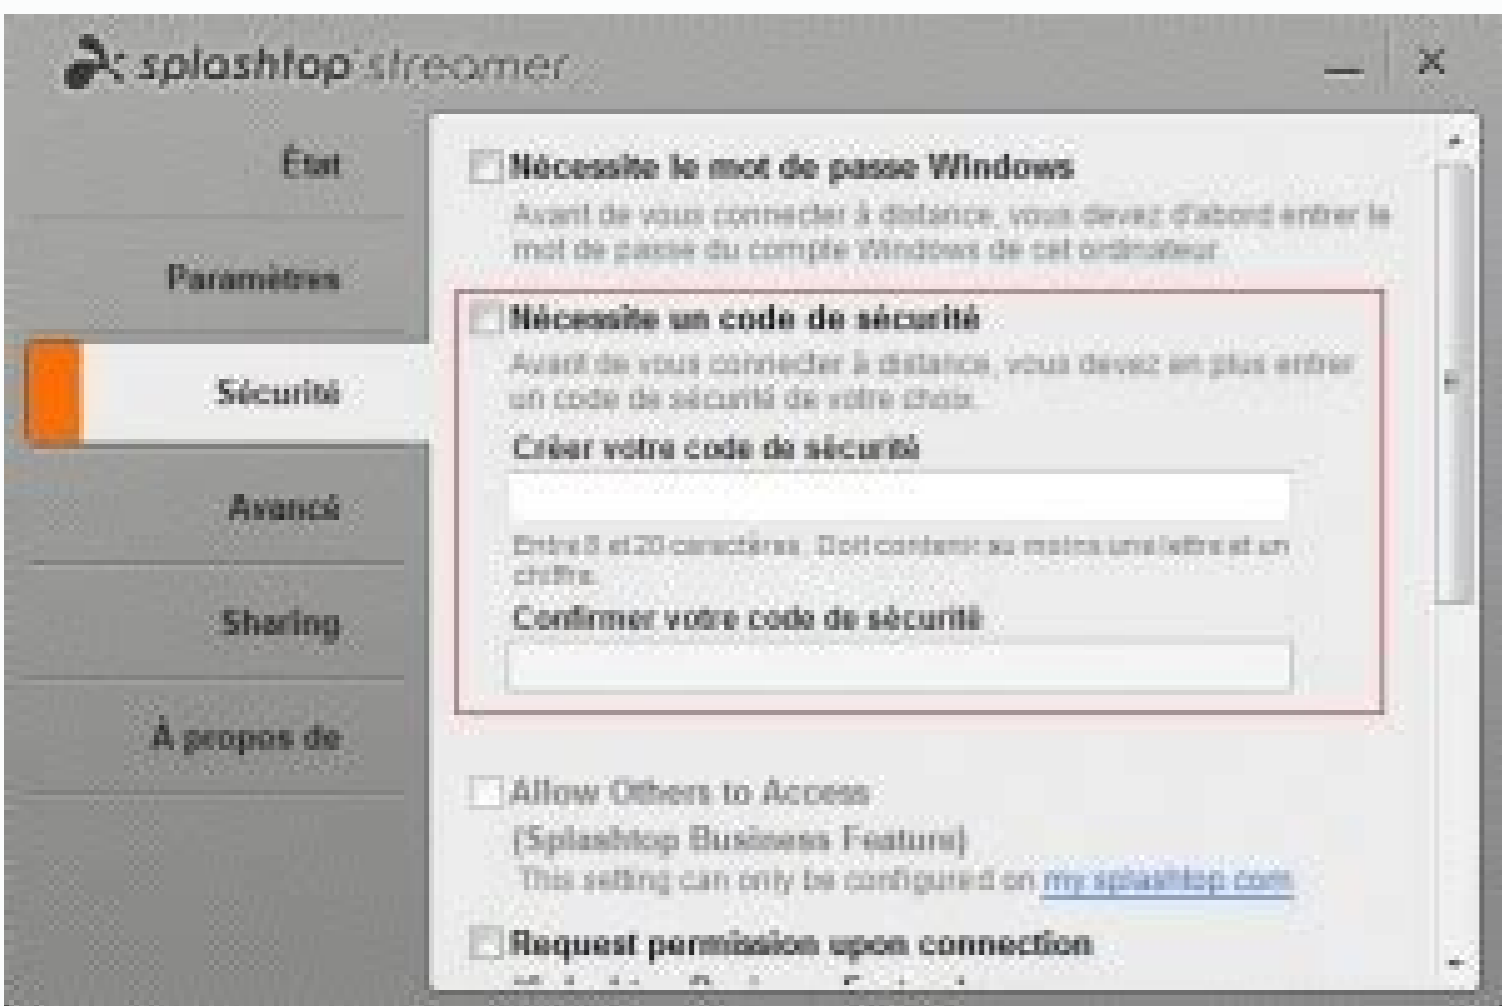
splashtop streamer

État

Paramètres

Sécurité

Avancé

Sharing

À propos de

Nécessite le mot de passe Windows

Avant de vous connecter à distance, vous devez d'abord entrer le mot de passe du compte Windows de cet ordinateur.

Nécessite un code de sécurité

Avant de vous connecter à distance, vous devez en plus entrer un code de sécurité de votre choix.

Créer votre code de sécurité

Entre 8 et 20 caractères. Doit contenir au moins une lettre et un chiffre.

Confirmer votre code de sécurité

Allow Others to Access

(Splashtop Business Feature)

This setting can only be configured on my.splashtop.com

Request permission upon connection

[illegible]